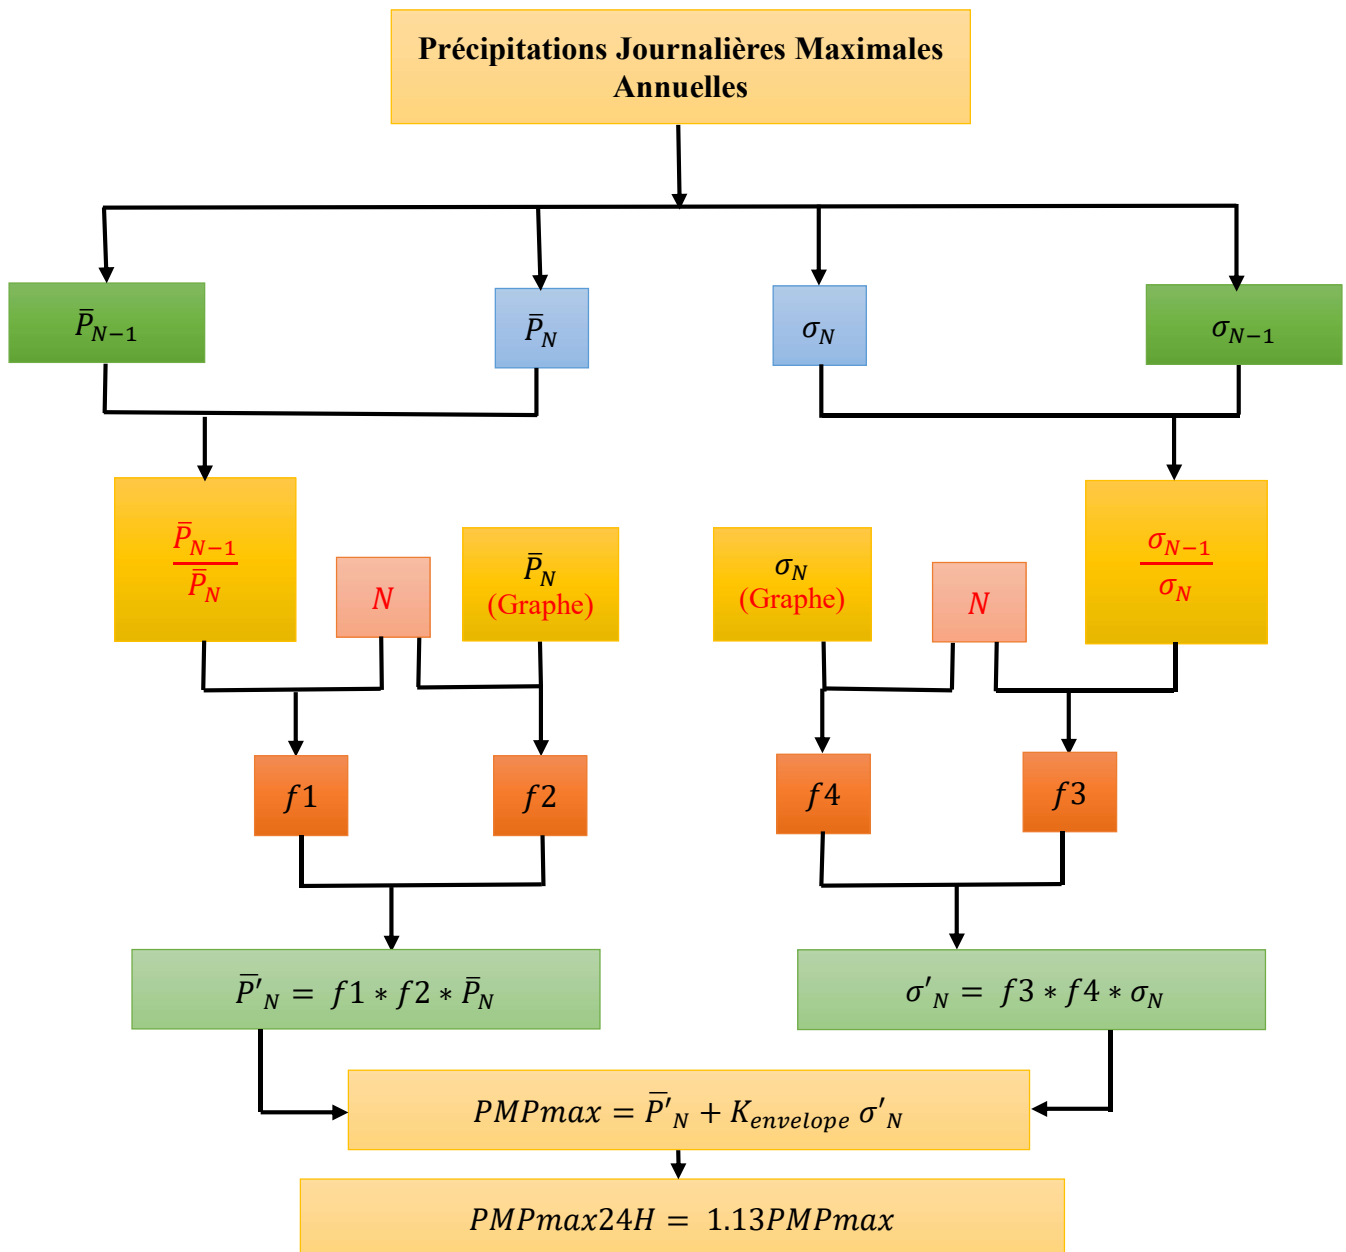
Précipitations Journalières Maximales Annuelles

$\bar{P}_{N-1}$

$\bar{P}_N$

$\sigma_N$

$\sigma_{N-1}$

$\frac{\bar{P}_{N-1}}{\bar{P}_N}$

$N$

$\bar{P}_N$ (Graphe)

$\sigma_N$ (Graphe)

$N$

$\frac{\sigma_{N-1}}{\sigma_N}$

$f1$

$f2$

$f4$

$f3$

$\bar{P}'_N = f1 * f2 * \bar{P}_N$

$\sigma'_N = f3 * f4 * \sigma_N$

$PMPmax = \bar{P}'_N + K_{envelope}\, \sigma'_N$

$PMPmax24H = 1.13PMPmax$